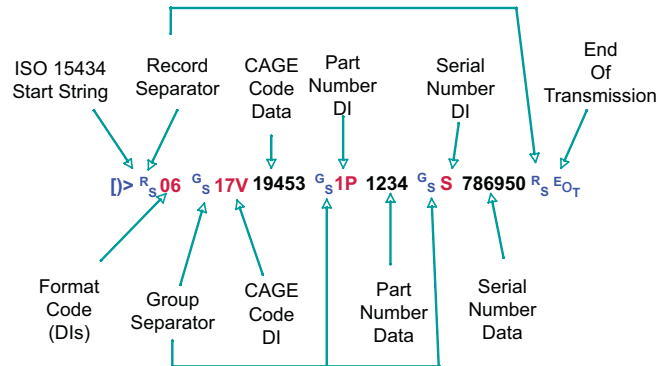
ISO 15434 Start String

Record Separator

CAGE Code Data

Part Number DI

Serial Number DI

End Of Transmission

[)> $^{R}{}_{S}$ 06 $^{G}{}_{S}$ 17V 19453 $^{G}{}_{S}$ 1P 1234 $^{G}{}_{S}$ S 786950 $^{R}{}_{S}$ $^{E}{}_{O}{}_{T}$

Format Code (DIs)

Group Separator

CAGE Code DI

Part Number Data

Serial Number Data